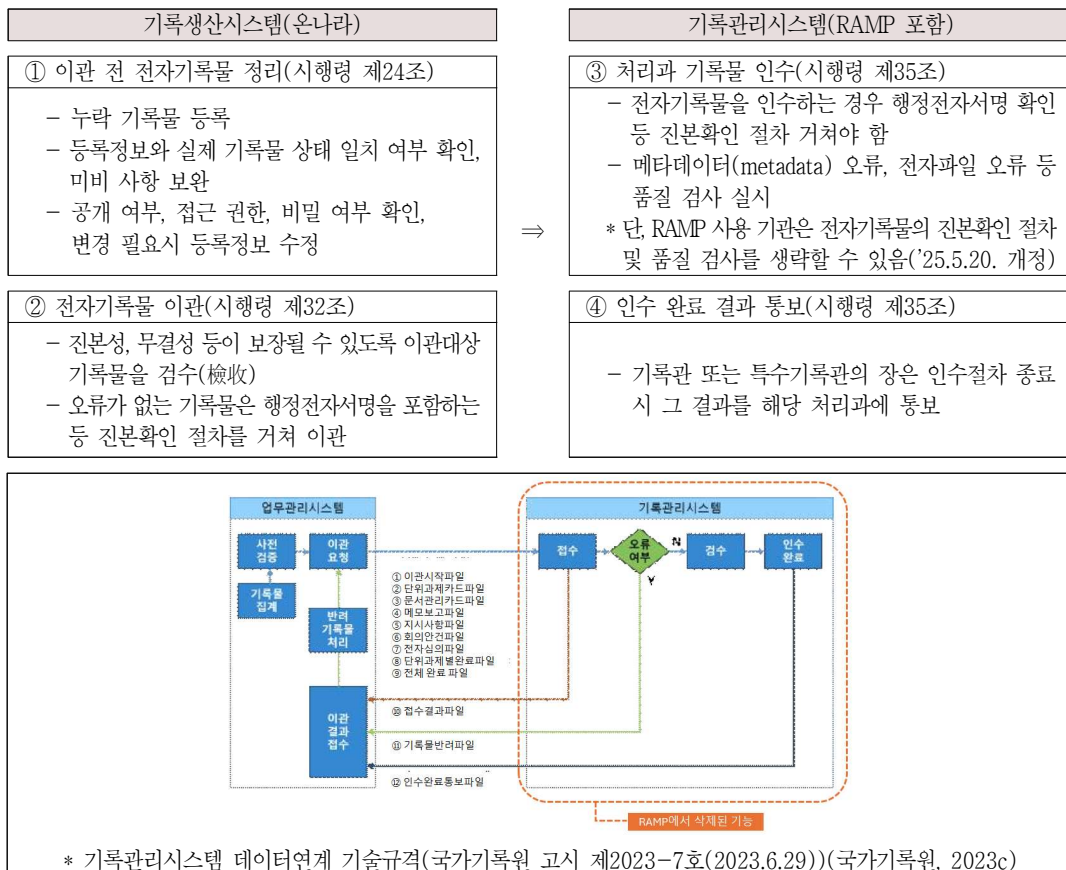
기록생산시스템(온나라)

① 이관 전 전자기록물 정리(시행령 제24조)

– 누락 기록물 등록
– 등록정보와 실제 기록물 상태 일치 여부 확인, 미비 사항 보완
– 공개 여부, 접근 권한, 비밀 여부 확인, 변경 필요시 등록정보 수정

② 전자기록물 이관(시행령 제32조)

– 진본성, 무결성 등이 보장될 수 있도록 이관대상 기록물을 검수(檢收)
– 오류가 없는 기록물은 행정전자서명을 포함하는 등 진본확인 절차를 거쳐 이관

⇒

기록관리시스템(RAMP 포함)

③ 처리과 기록물 인수(시행령 제35조)

– 전자기록물을 인수하는 경우 행정전자서명 확인 등 진본확인 절차 거쳐야 함
– 메타데이터(metadata) 오류, 전자파일 오류 등 품질 검사 실시
* 단, RAMP 사용 기관은 전자기록물의 진본확인 절차 및 품질 검사를 생략할 수 있음('25.5.20. 개정)

④ 인수 완료 결과 통보(시행령 제35조)

– 기록관 또는 특수기록관의 장은 인수절차 종료 시 그 결과를 해당 처리과에 통보

업무관리시스템

사전 검증

이관 요청

기록물 집계

반려 기록물 처리

이관 결과 접수

① 이관시작파일
② 단위과제카드파일
③ 문서관리카드파일
④ 메모보고파일
⑤ 지시사항파일
⑥ 회의안건파일
⑦ 전자심의파일
⑧ 단위과제별완료파일
⑨ 전체 완료 파일

⑩ 접수결과파일

⑪ 기록물반려파일

⑫ 인수완료통보파일

기록관리시스템

접수

오류 여부

N

Y

검수

인수 완료

RAMP에서 삭제된 기능

* 기록관리시스템 데이터연계 기술규격(국가기록원 고시 제2023-7호(2023.6.29))(국가기록원, 2023c)